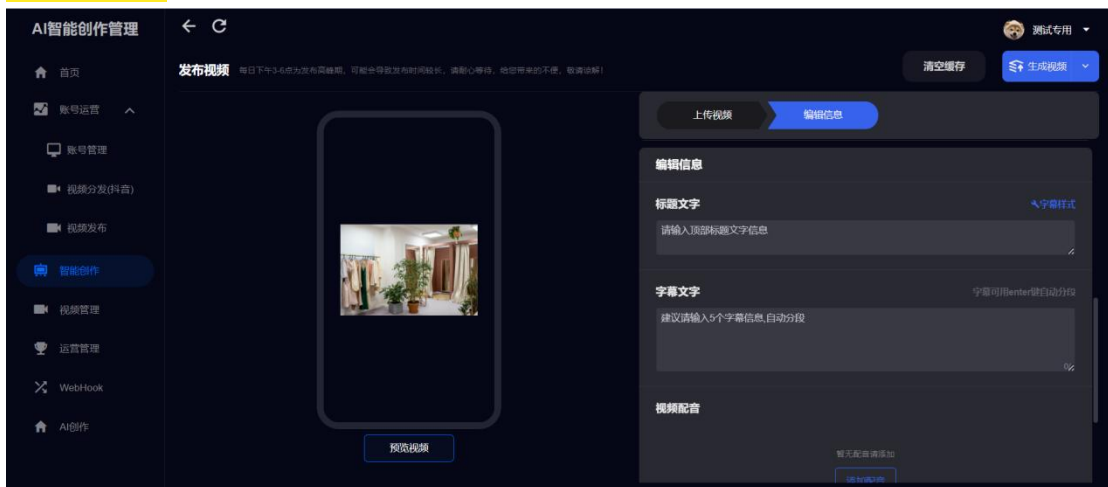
AI智能创作管理

首页

账号运营

账号管理

视频分发(抖音)

视频发布

智能创作

视频管理

运营管理

WebHook

AI创作

测试专用

发布视频 每日下午3-6点为发布高峰期，可能会导致发布时间较长，请耐心等待，给您带来的不便，敬请谅解！

清空缓存

生成视频

上传视频

编辑信息

预览视频

编辑信息

标题文字

字幕样式

请输入顶部标题文字信息

字幕文字

字幕可用enter键自动分段

建议请输入5个字幕信息,自动分段

0/

视频配音

暂无配音请添加

添加配音